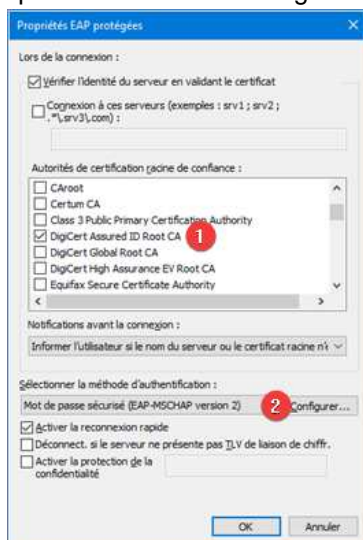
Propriétés EAP protégées

Lors de la connexion :

Vérifier l'identité du serveur en validant le certificat

Connexion à ces serveurs (exemples : srv1 ; srv2 ; .*\.srv3\.com) :

Autorités de certification racine de confiance :

CAroot
Certum CA
Class 3 Public Primary Certification Authority
DigiCert Assured ID Root CA
DigiCert Global Root CA
DigiCert High Assurance EV Root CA
Equifax Secure Certificate Authority

1

Notifications avant la connexion :

Informer l'utilisateur si le nom du serveur ou le certificat racine n'

Sélectionner la méthode d'authentification :

Mot de passe sécurisé (EAP-MSCHAP version 2)

2

Configurer...

Activer la reconnexion rapide

Déconnect. si le serveur ne présente pas TLV de liaison de chiffr.

Activer la protection de la confidentialité

OK

Annuler